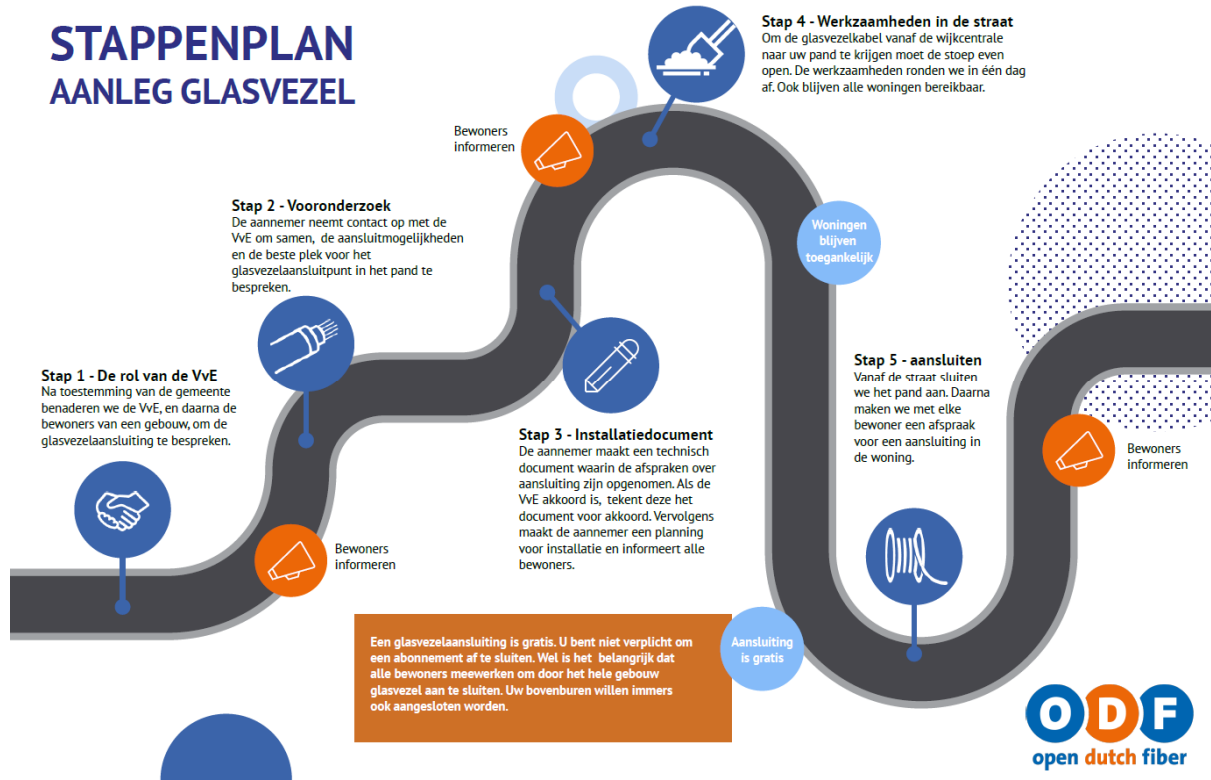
STAPPENPLAN
AANLEG GLASVEZEL

Stap 4 - Werkzaamheden in de straat
Om de glasvezelkabel vanaf de wijkcentrale naar uw pand te krijgen moet de stoep even open. De werkzaamheden ronden we in één dag af. Ook blijven alle woningen bereikbaar.

Bewoners informeren

Stap 2 - Vooronderzoek
De aannemer neemt contact op met de VvE om samen, de aansluitmogelijkheden en de beste plek voor het glasvezelaansluitpunt in het pand te bespreken.

Woningen blijven toegankelijk

Stap 1 - De rol van de VvE
Na toestemming van de gemeente benaderen we de VvE, en daarna de bewoners van een gebouw, om de glasvezelaansluiting te bespreken.

Stap 5 - aansluiten
Vanaf de straat sluiten we het pand aan. Daarna maken we met elke bewoner een afspraak voor een aansluiting in de woning.

Stap 3 - Installatiedocument
De aannemer maakt een technisch document waarin de afspraken over aansluiting zijn opgenomen. Als de VvE akkoord is, tekent deze het document voor akkoord. Vervolgens maakt de aannemer een planning voor installatie en informeert alle bewoners.

Bewoners informeren

Bewoners informeren

Een glasvezelaansluiting is gratis. U bent niet verplicht om een abonnement af te sluiten. Wel is het belangrijk dat alle bewoners meewerken om door het hele gebouw glasvezel aan te sluiten. Uw bovenburen willen immers ook aangesloten worden.

Aansluiting is gratis

ODF
open dutch fiber